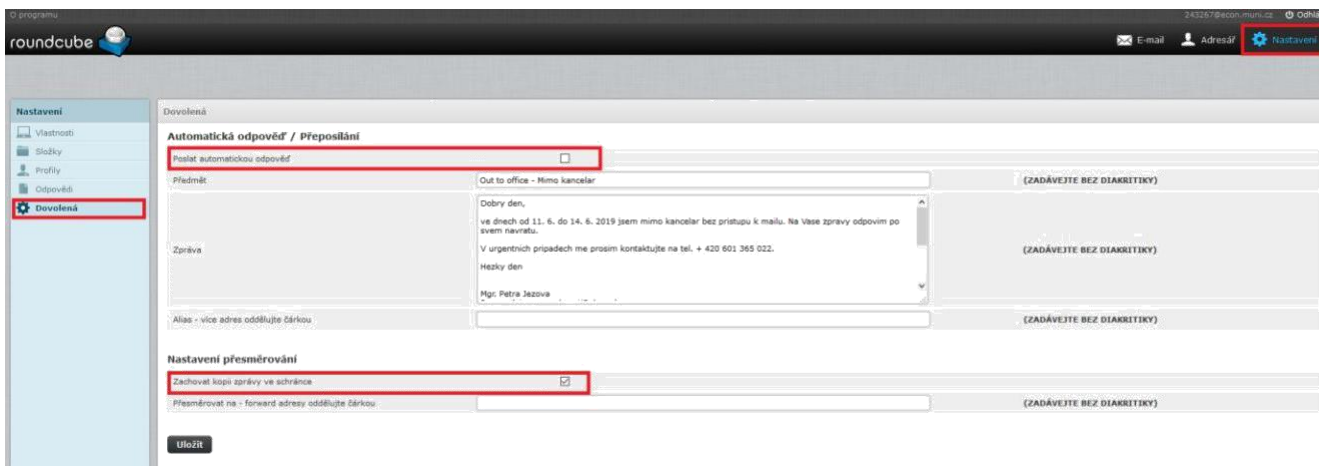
O programu

243267@econ.muni.cz Odhl

roundcube

E-mail Adresář Nastavení

Nastavení

Vlastnosti
Složky
Profily
Odpovědi
Dovolená

Dovolená

Automatická odpověď / Přeposílání

Poslat automatickou odpověď

Předmět | Out to office - Mimo kancelar | (ZADÁVEJTE BEZ DIAKRITIKY)

Zpráva

Dobry den,

ve dnech od 11. 6. do 14. 6. 2019 jsem mimo kancelar bez pristupu k mailu. Na Vase zpravy odpovim po svem navratu.

V urgentnich pripadech me prosim kontaktujte na tel. + 420 601 365 022.

Hezky den

Mgr. Petra Jezova

(ZADÁVEJTE BEZ DIAKRITIKY)

Alias - více adres oddělujte čárkou | (ZADÁVEJTE BEZ DIAKRITIKY)

Nastavení přesměrování

Zachovat kopii zprávy ve schránce

Přesměrovat na - forward adresy oddělujte čárkou | (ZADÁVEJTE BEZ DIAKRITIKY)

Uložit